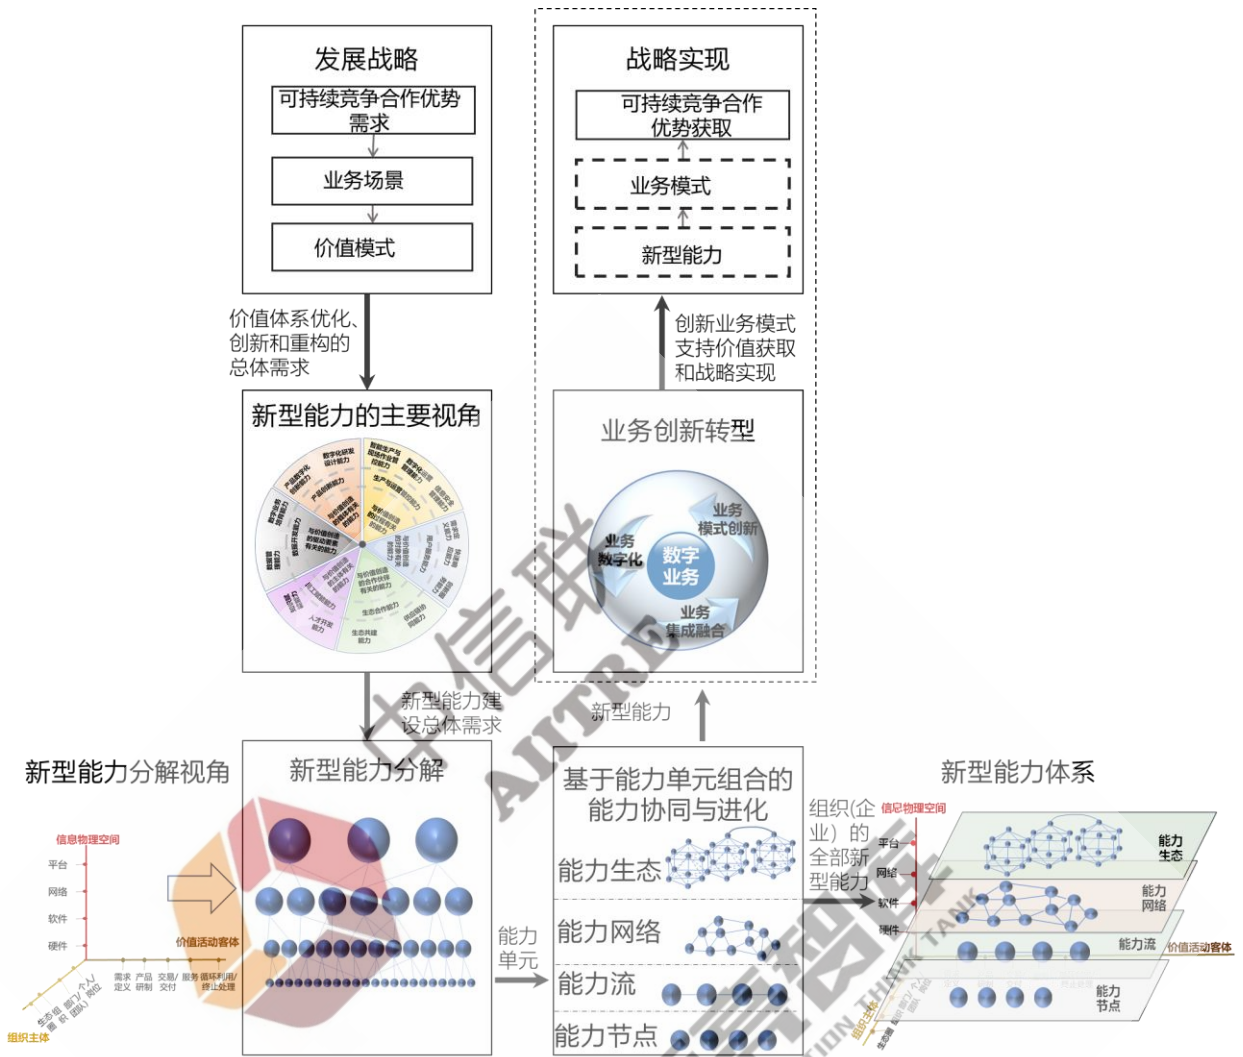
发展战略

可持续竞争合作优势需求

业务场景

价值模式

战略实现

可持续竞争合作优势获取

业务模式

新型能力

价值体系优化、创新和重构的总体需求

创新业务模式支持价值获取和战略实现

新型能力的主要视角

业务创新转型

业务数字化

业务模式创新

数字业务

业务集成融合

新型能力建设总体需求

新型能力

新型能力分解视角

新型能力分解

基于能力单元组合的能力协同与进化

新型能力体系

信息物理空间

平台

网络

软件

硬件

价值活动客体

组织主体

需求定义 产品研制 交易/交付 服务 循环利用/终止处理

能力生态

能力网络

能力流

能力节点

能力单元

组织（企业）的全部新型能力

信息物理空间

平台

网络

软件

硬件

能力生态

能力网络

能力流

价值活动客体

能力节点

组织主体

中信联 AIITRE 中信联智库 AIITRE THINK TANK